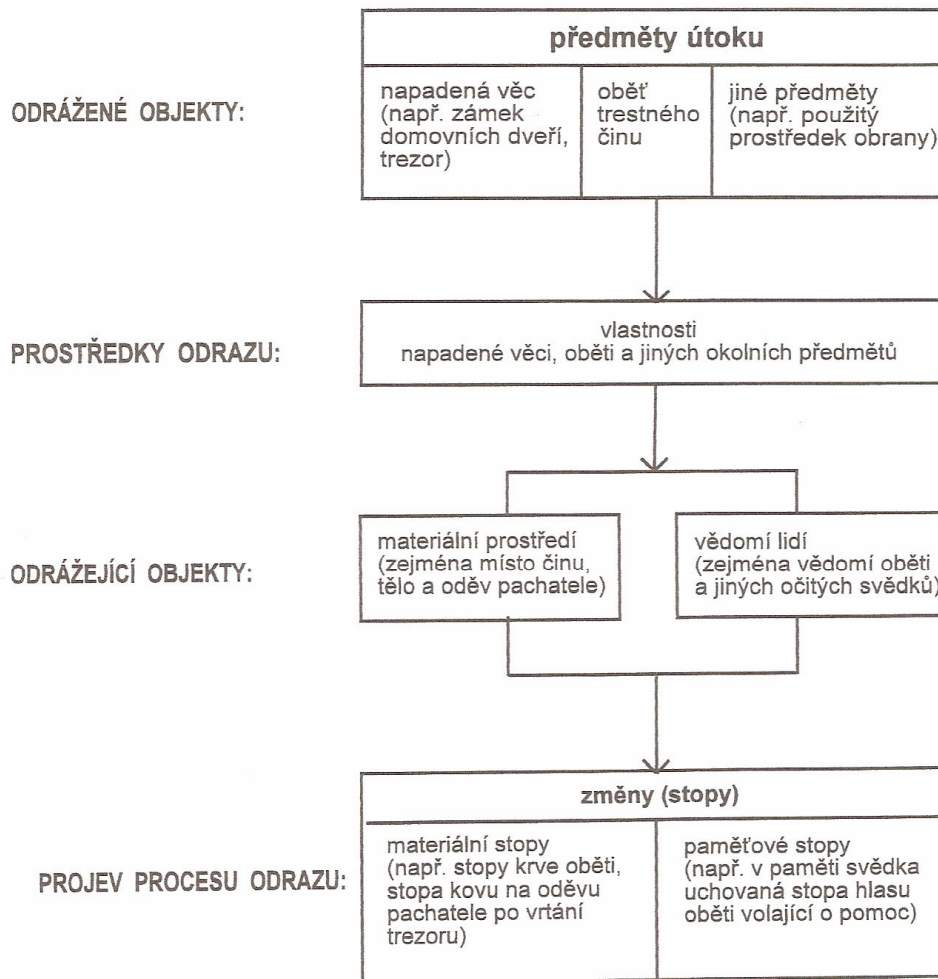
ODRÁŽENÉ OBJEKTY:

předměty útoku

napadená věc (např. zámek domovních dveří, trezor)

oběť trestného činu

jiné předměty (např. použitý prostředek obrany)

PROSTŘEDKY ODRAZU:

vlastnosti napadené věci, oběti a jiných okolních předmětů

ODRÁŽEJÍCÍ OBJEKTY:

materiální prostředí (zejména místo činu, tělo a oděv pachatele)

vědomí lidí (zejména vědomí oběti a jiných očitých svědků)

PROJEV PROCESU ODRAZU:

změny (stopy)

materiální stopy (např. stopy krve oběti, stopa kovu na oděvu pachatele po vrtání trezoru)

paměťové stopy (např. v paměti svědka uchovaná stopa hlasu oběti volající o pomoc)